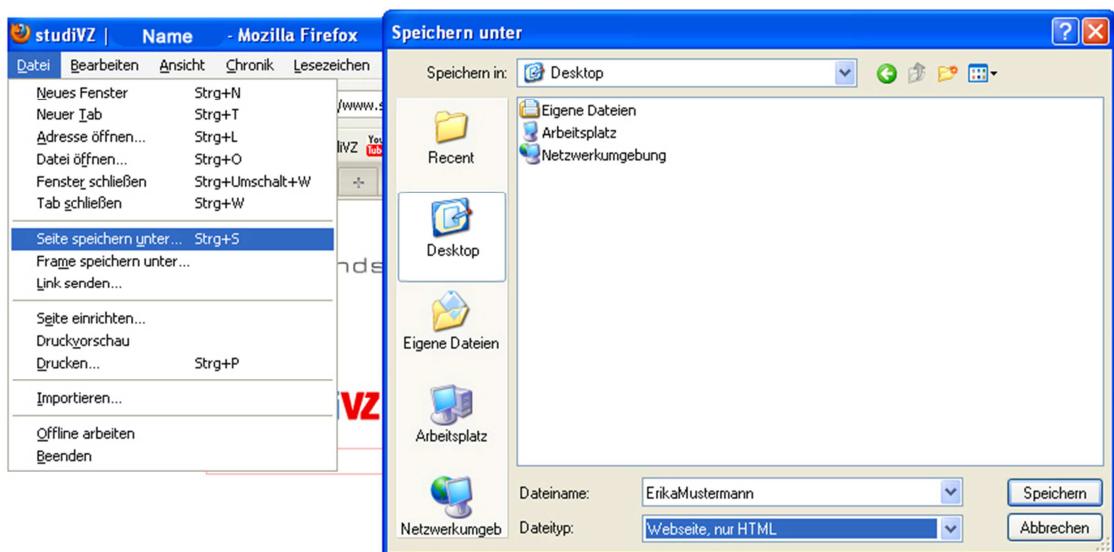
studiVZ | Name - Mozilla Firefox

Datei Bearbeiten Ansicht Chronik Lesezeichen

Neues Fenster Strg+N
Neuer Tab Strg+T
Adresse öffnen... Strg+L
Datei öffnen... Strg+O
Fenster schließen Strg+Umschalt+W
Tab schließen Strg+W

Seite speichern unter... Strg+S
Frame speichern unter...
Link senden...

Seite einrichten...
Druckvorschau
Drucken... Strg+P

Importieren...

Offline arbeiten
Beenden

://www.s
iVZ
nds
VZ

Speichern unter

Speichern in: Desktop

Recent
Desktop
Eigene Dateien
Arbeitsplatz
Netzwerkumgeb

Eigene Dateien
Arbeitsplatz
Netzwerkumgebung

Dateiname: ErikaMustermann
Dateityp: Webseite, nur HTML

Speichern
Abbrechen